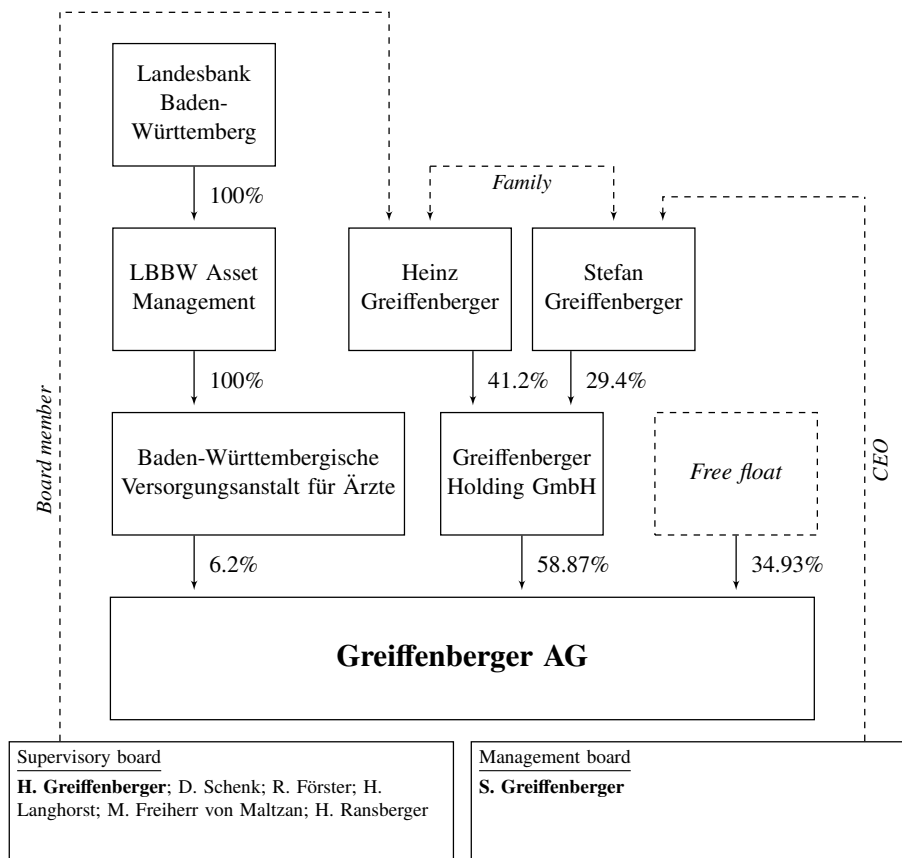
Landesbank Baden-Württemberg

100%

LBBW Asset Management

100%

Family

Heinz Greiffenberger

Stefan Greiffenberger

41.2%

29.4%

Board member

Baden-Württembergische Versorgungsanstalt für Ärzte

Greiffenberger Holding GmbH

Free float

CEO

6.2%

58.87%

34.93%

**Greiffenberger AG**

Supervisory board

**H. Greiffenberger**; D. Schenk; R. Förster; H. Langhorst; M. Freiherr von Maltzan; H. Ransberger

Management board

**S. Greiffenberger**